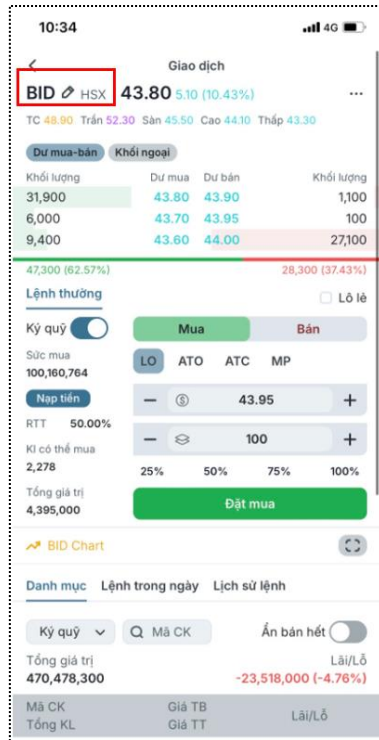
10:34

4G

Giao dịch

BID HSX 43.80 5.10 (10.43%)

TC 48.90 Trần 52.30 Sàn 45.50 Cao 44.10 Thấp 43.30

Dư mua-bán Khối ngoại

| Khối lượng | Dư mua | Dư bán | Khối lượng |
|---|---|---|---|
| 31,900 | 43.80 | 43.90 | 1,100 |
| 6,000 | 43.70 | 43.95 | 100 |
| 9,400 | 43.60 | 44.00 | 27,100 |

47,300 (62.57%) 28,300 (37.43%)

Lệnh thường Lô lẻ

Ký quỹ

Mua Bán

Sức mua 100,160,764

LO ATO ATC MP

Nạp tiền

43.95

RTT 50.00%

KI có thể mua 2,278

100

25% 50% 75% 100%

Tổng giá trị 4,395,000

Đặt mua

BID Chart

Danh mục Lệnh trong ngày Lịch sử lệnh

Ký quỹ Mã CK Ẩn bán hết

Tổng giá trị 470,478,300

Lãi/Lỗ -23,518,000 (-4.76%)

Mã CK Giá TB Lãi/Lỗ
Tổng KL Giá TT